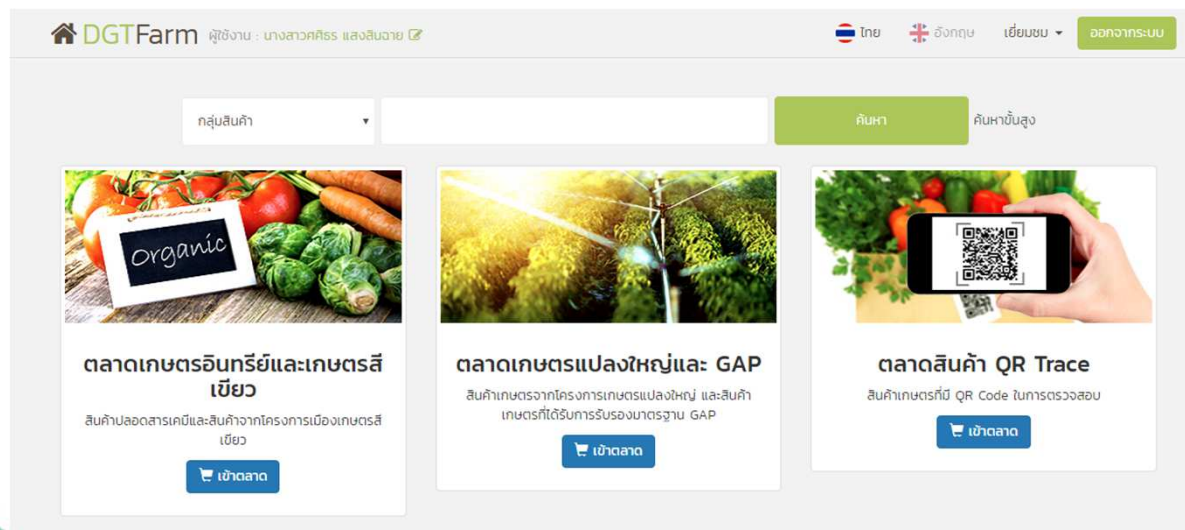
DGTFarm ผู้ใช้งาน : นางสาวศศิธร แสงสินฉาย

ไทย อังกฤษ เยี่ยมชม ออกจากระบบ

กลุ่มสินค้า

ค้นหา

ค้นหาขั้นสูง

Organic

ตลาดเกษตรอินทรีย์และเกษตรสีเขียว

สินค้าปลอดสารเคมีและสินค้าจากโครงการเมืองเกษตรสีเขียว

เข้าตลาด

ตลาดเกษตรแปลงใหญ่และ GAP

สินค้าเกษตรจากโครงการเกษตรแปลงใหญ่ และสินค้าเกษตรที่ได้รับการรับรองมาตรฐาน GAP

เข้าตลาด

ตลาดสินค้า QR Trace

สินค้าเกษตรที่มี QR Code ในการตรวจสอบ

เข้าตลาด